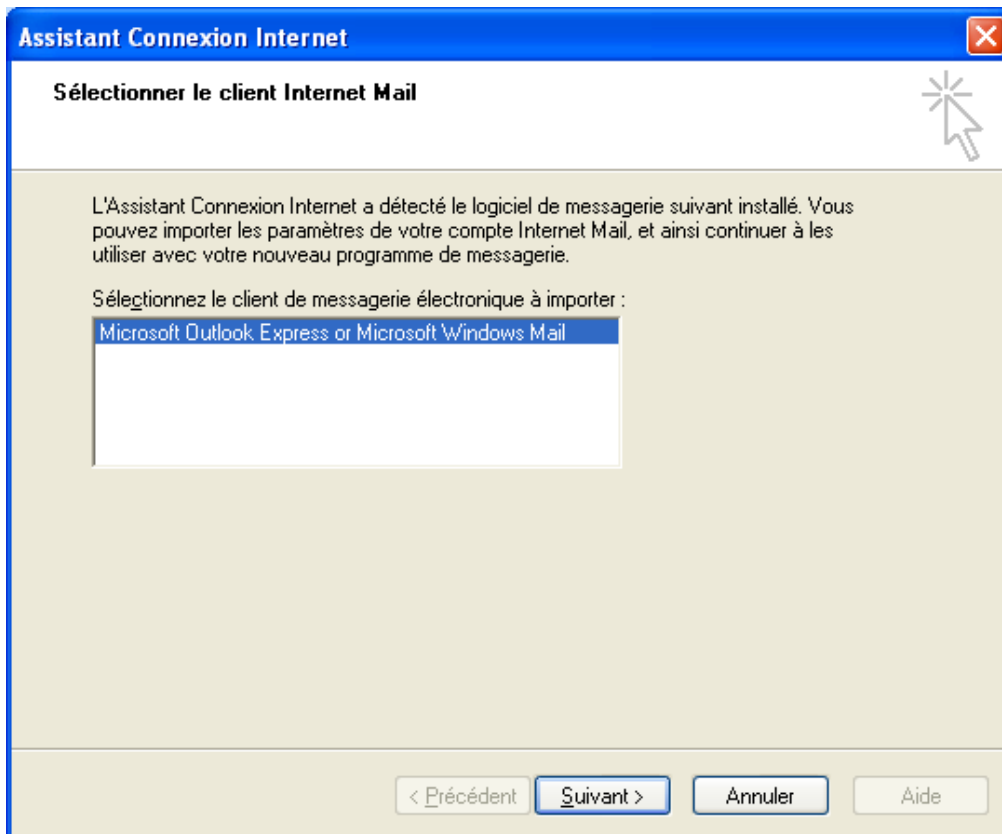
Assistant Connexion Internet

Sélectionner le client Internet Mail

L'Assistant Connexion Internet a détecté le logiciel de messagerie suivant installé. Vous pouvez importer les paramètres de votre compte Internet Mail, et ainsi continuer à les utiliser avec votre nouveau programme de messagerie.

Sélectionnez le client de messagerie électronique à importer :

Microsoft Outlook Express or Microsoft Windows Mail

< Précédent | Suivant > | Annuler | Aide